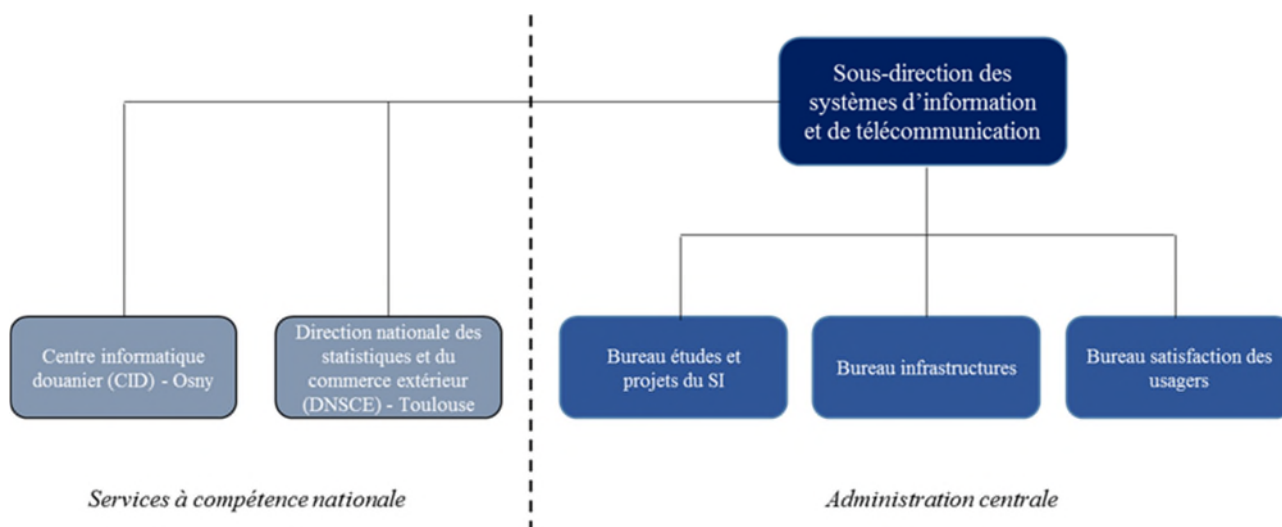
Sous-direction des systèmes d’information et de télécommunication

Centre informatique douanier (CID) - Osny

Direction nationale des statistiques et du commerce extérieur (DNSCE) - Toulouse

Bureau études et projets du SI

Bureau infrastructures

Bureau satisfaction des usagers

Services à compétence nationale

Administration centrale